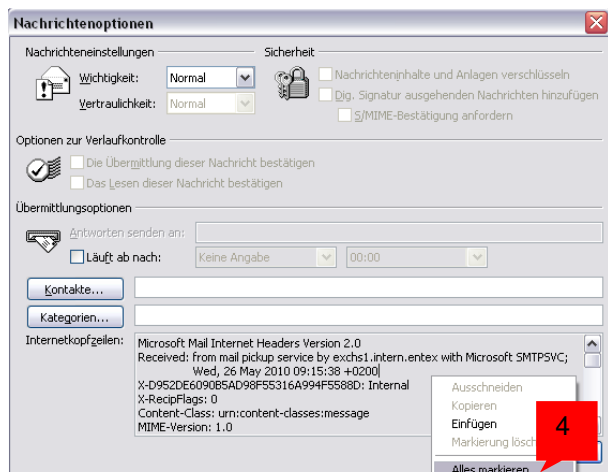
Nachrichtenoptionen

Nachrichteneinstellungen

Wichtigkeit: Normal

Vertraulichkeit: Normal

Sicherheit

Nachrichteninhalte und Anlagen verschlüsseln

Dig. Signatur ausgehenden Nachrichten hinzufügen

S/MIME-Bestätigung anfordern

Optionen zur Verlaufkontrolle

Die Übermittlung dieser Nachricht bestätigen

Das Lesen dieser Nachricht bestätigen

Übermittlungsoptionen

Antworten senden an:

Läuft ab nach: Keine Angabe 00:00

Kontakte...

Kategorien...

Internetkopfzeilen:

Microsoft Mail Internet Headers Version 2.0
Received: from mail pickup service by exchs1.intern.entex with Microsoft SMTPSVC;
Wed, 26 May 2010 09:15:38 +0200
X-D952DE6090B5AD98F55316A994F5588D: Internal
X-RecipFlags: 0
Content-Class: urn:content-classes:message
MIME-Version: 1.0

Ausschneiden
Kopieren
Einfügen
Markierung lösch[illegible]
Alles markieren

4